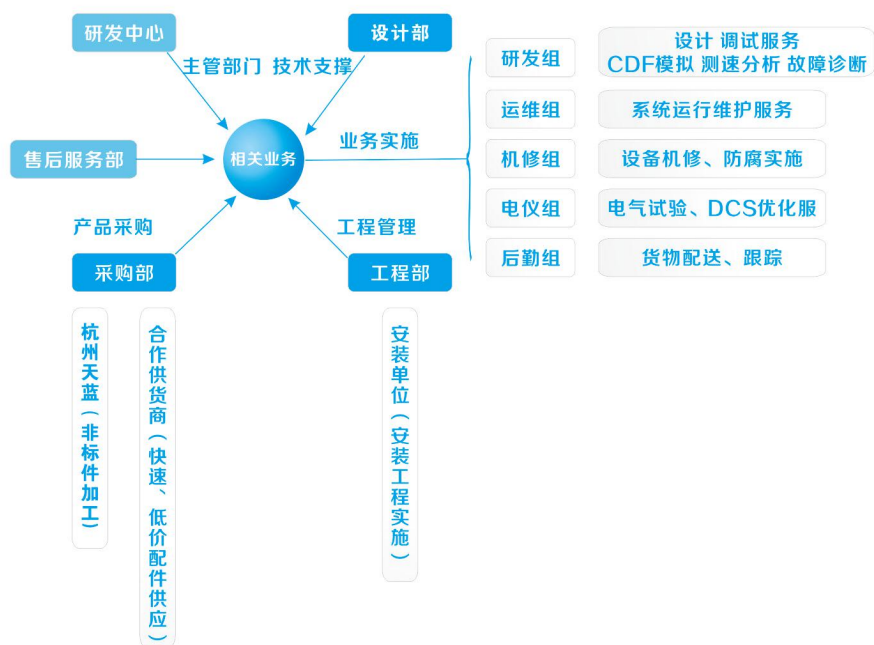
研发中心

设计部

主管部门 技术支撑

售后服务部

相关业务

业务实施

产品采购

工程管理

采购部

工程部

研发组

设计 调试服务
CDF模拟 测速分析 故障诊断

运维组

系统运行维护服务

机修组

设备机修、防腐实施

电仪组

电气试验、DCS优化服

后勤组

货物配送、跟踪

杭州天蓝（非标件加工）

合作供货商（快速、低价配件供应）

安装单位（安装工程实施）